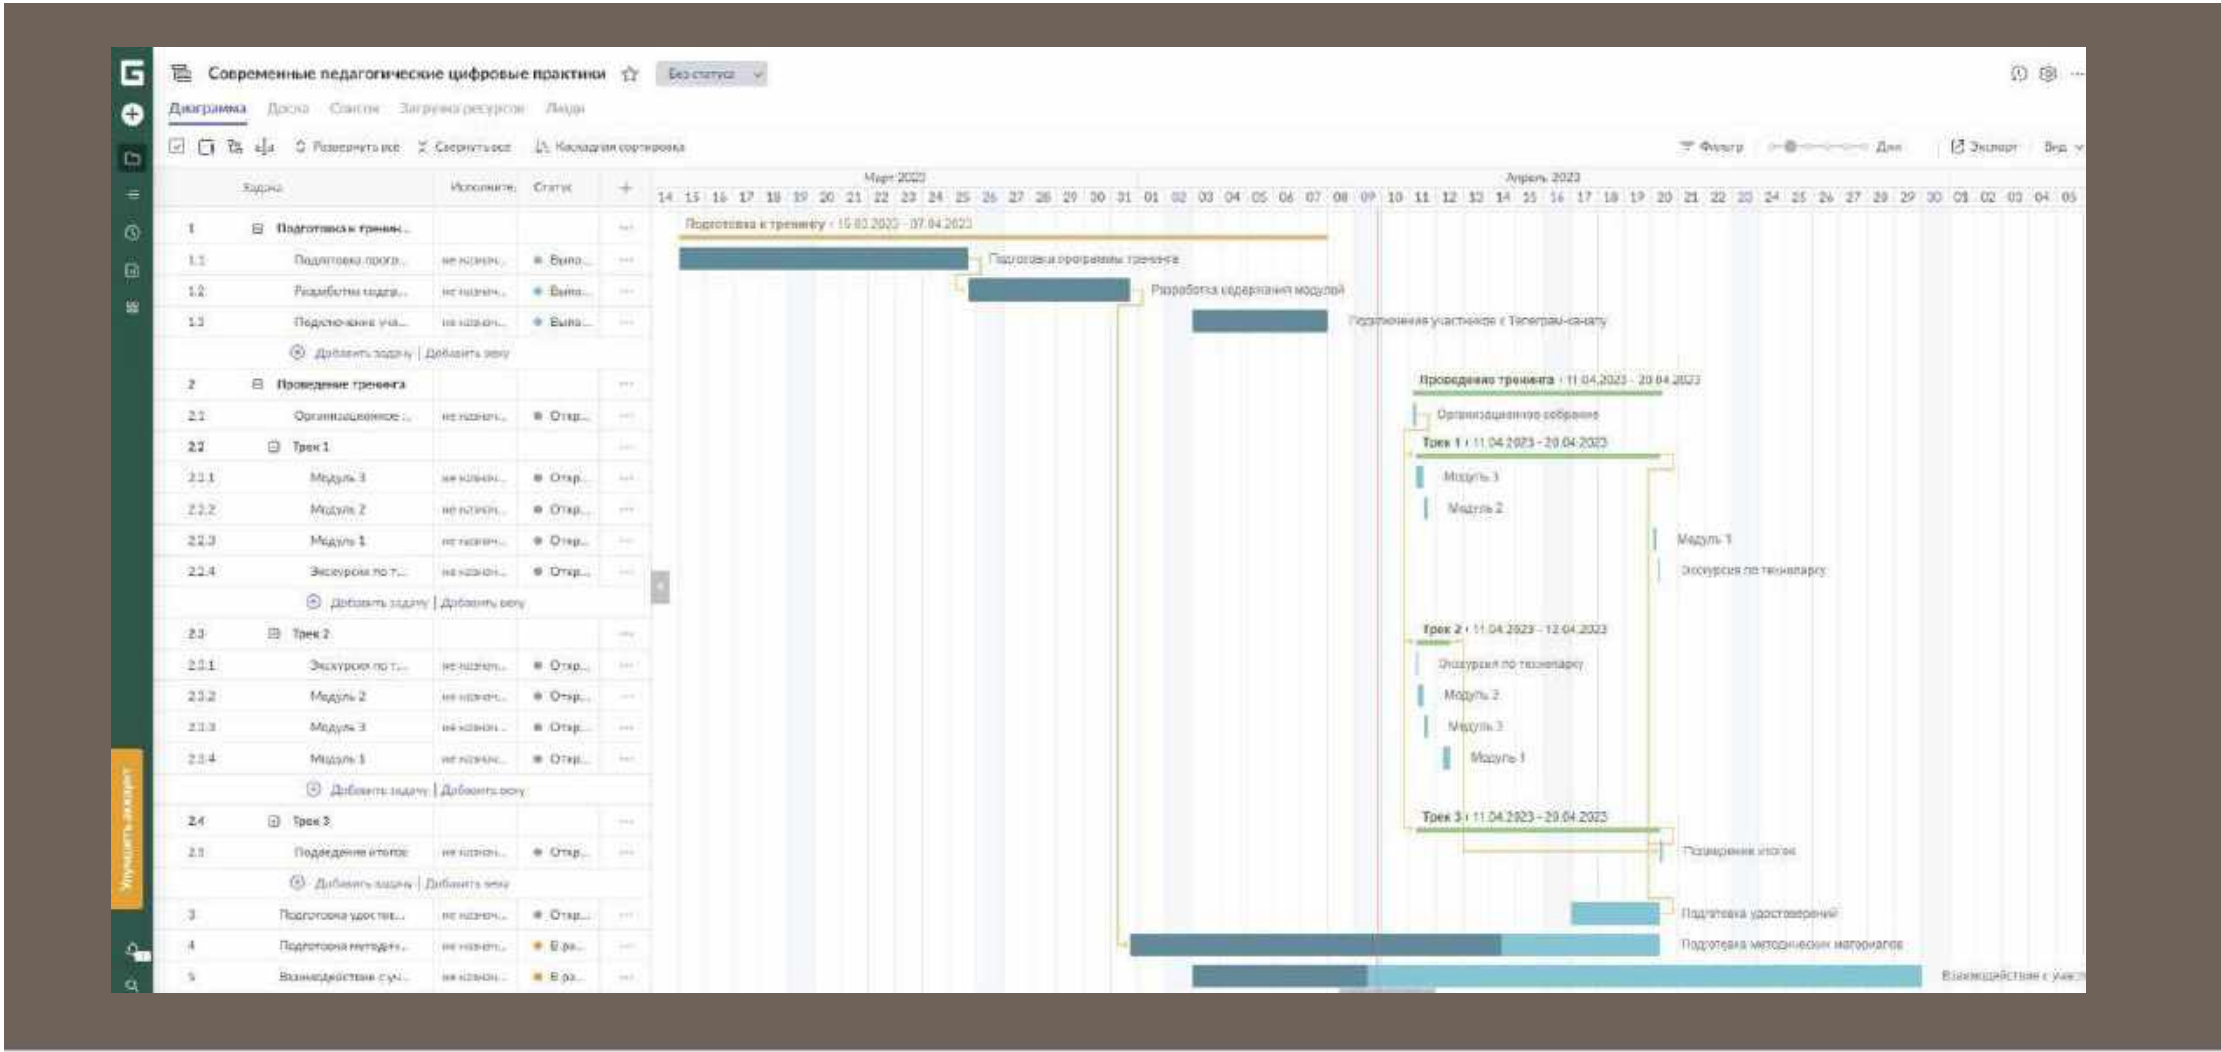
Современные педагогические цифровые практики
Без статуса

Диаграмма Доска Список Загрузка ресурсов Люди

Развернуть все Свернуть все Каскадная сортировка
Фильтр Дни Экспорт Вид

Март 2023
Апрель 2023
14 15 16 17 18 19 20 21 22 23 24 25 26 27 28 29 30 31 01 02 03 04 05 06 07 08 09 10 11 12 13 14 15 16 17 18 19 20 21 22 23 24 25 26 27 28 29 30 01 02 03 04 05

| Задача | | Исполните | Статус |
|---|---|---|---|
| 1 | Подготовка к тренин... | | |
| 1.1 | Подготовка прогр... | не назнач... | Выпо... |
| 1.2 | Разработка содер... | не назнач... | Выпо... |
| 1.3 | Подключение уча... | не назнач... | Выпо... |
| | Добавить задачу \| Добавить веху | | |
| 2 | Проведение тренинга | | |
| 2.1 | Организационное ... | не назнач... | Откр... |
| 2.2 | Трек 1 | | |
| 2.2.1 | Модуль 3 | не назнач... | Откр... |
| 2.2.2 | Модуль 2 | не назнач... | Откр... |
| 2.2.3 | Модуль 1 | не назнач... | Откр... |
| 2.2.4 | Экскурсия по т... | не назнач... | Откр... |
| | Добавить задачу \| Добавить веху | | |
| 2.3 | Трек 2 | | |
| 2.3.1 | Экскурсия по т... | не назнач... | Откр... |
| 2.3.2 | Модуль 2 | не назнач... | Откр... |
| 2.3.3 | Модуль 3 | не назнач... | Откр... |
| 2.3.4 | Модуль 1 | не назнач... | Откр... |
| | Добавить задачу \| Добавить веху | | |
| 2.4 | Трек 3 | | |
| 2.5 | Подведение итогов | не назнач... | Откр... |
| | Добавить задачу \| Добавить веху | | |
| 3 | Подготовка удостове... | не назнач... | Откр... |
| 4 | Подготовка методич... | не назнач... | В ра... |
| 5 | Взаимодействие с уч... | не назнач... | В ра... |

Подготовка к тренингу · 15.03.2023 - 07.04.2023
Подготовка программы тренинга
Разработка содержания модулей
Подключение участников к Телеграм-каналу
Проведение тренинга · 11.04.2023 - 20.04.2023
Организационное собрание
Трек 1 · 11.04.2023 - 20.04.2023
Модуль 3
Модуль 2
Модуль 1
Экскурсия по технопарку
Трек 2 · 11.04.2023 - 12.04.2023
Экскурсия по технопарку
Модуль 2
Модуль 3
Модуль 1
Трек 3 · 11.04.2023 - 20.04.2023
Подведение итогов
Подготовка удостоверений
Подготовка методических материалов
Взаимодействие с участ

Улучшить аккаунт